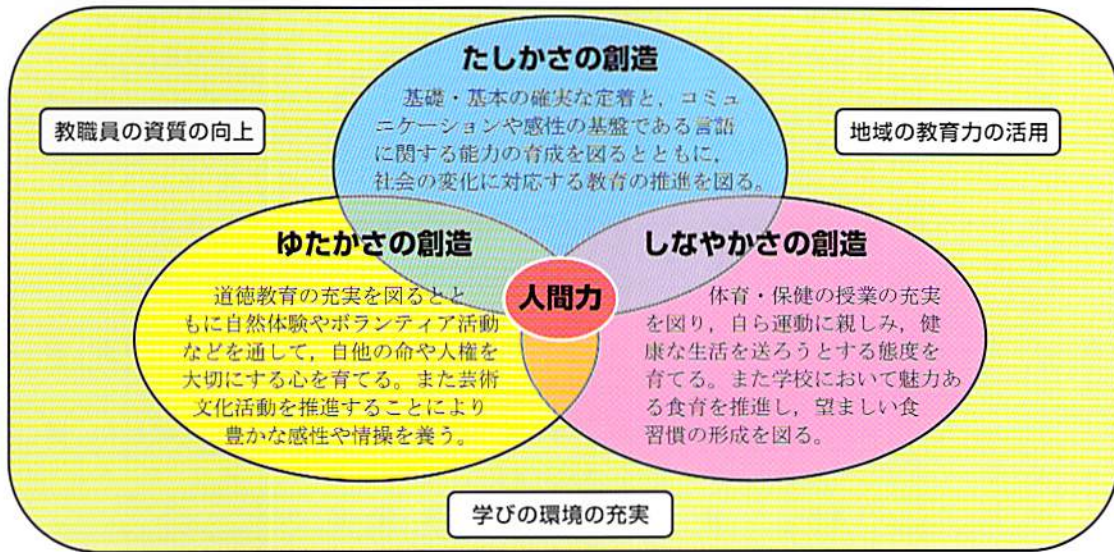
たしかさの創造

基礎・基本の確実な定着と，コミュニケーションや感性の基盤である言語に関する能力の育成を図るとともに，社会の変化に対応する教育の推進を図る。

教職員の資質の向上

地域の教育力の活用

ゆたかさの創造

道徳教育の充実を図るとともに自然体験やボランティア活動などを通して，自他の命や人権を大切にする心を育てる。また芸術文化活動を推進することにより豊かな感性や情操を養う。

人間力

しなやかさの創造

体育・保健の授業の充実を図り，自ら運動に親しみ，健康な生活を送ろうとする態度を育てる。また学校において魅力ある食育を推進し，望ましい食習慣の形成を図る。

学びの環境の充実